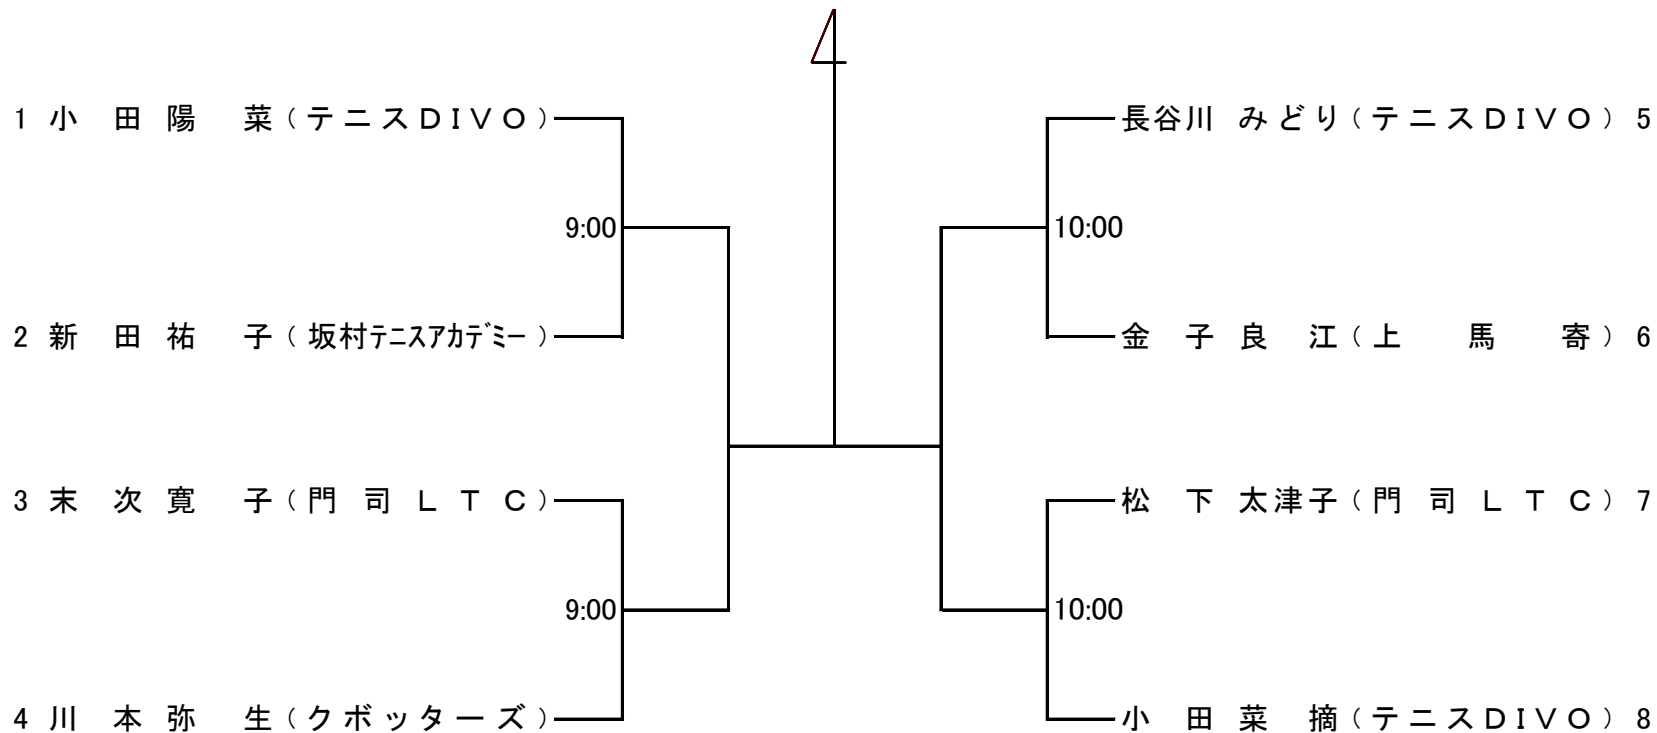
1 小田陽菜（テニスDIVO）

9:00

2 新田祐子（坂村テニスアカデミー）

3 末次寛子（門司LTC）

9:00

4 川本弥生（クボッターズ）

長谷川 みどり（テニスDIVO）5

10:00

金子良江（上馬寄）6

松下太津子（門司LTC）7

10:00

小田菜摘（テニスDIVO）8